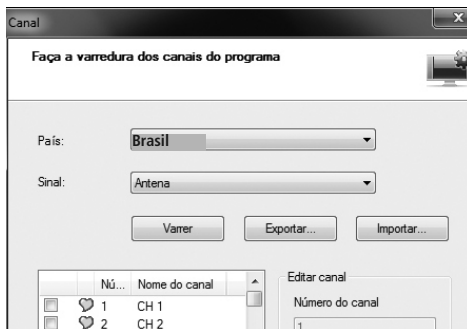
Canal

Faça a varredura dos canais do programa

País: Brasil

Sinal: Antena

Varrer
Exportar...
Importar...

| | Nú... | Nome do canal |
|---|---|---|
| | 1 | CH 1 |
| | 2 | CH 2 |

Editar canal

Número do canal

1